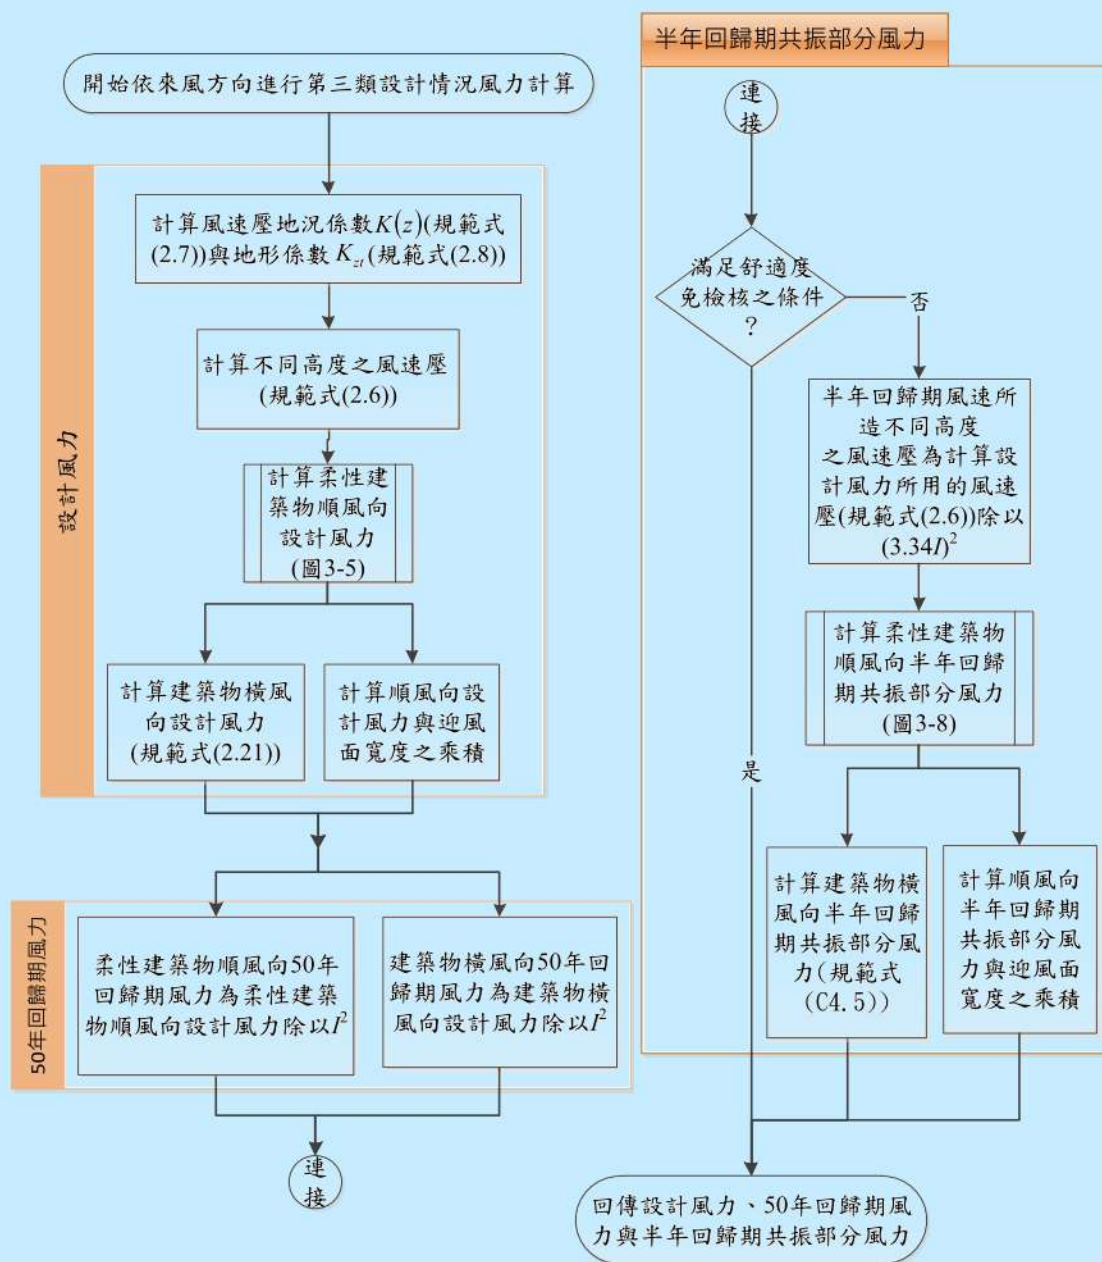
開始依來風方向進行第三類設計情況風力計算

設計風力

計算風速壓地況係數$K(z)$(規範式(2.7))與地形係數$K_{zt}$(規範式(2.8))

計算不同高度之風速壓(規範式(2.6))

計算柔性建築物順風向設計風力(圖3-5)

計算建築物橫風向設計風力(規範式(2.21))

計算順風向設計風力與迎風面寬度之乘積

50年回歸期風力

柔性建築物順風向50年回歸期風力為柔性建築物順風向設計風力除以$I^2$

建築物橫風向50年回歸期風力為建築物橫風向設計風力除以$I^2$

連接

半年回歸期共振部分風力

連接

滿足舒適度免檢核之條件?

否

是

半年回歸期風速所造不同高度之風速壓為計算設計風力所用的風速壓(規範式(2.6))除以$(3.34I)^2$

計算柔性建築物順風向半年回歸期共振部分風力(圖3-8)

計算建築物橫風向半年回歸期共振部分風力(規範式(C4.5))

計算順風向半年回歸期共振部分風力與迎風面寬度之乘積

回傳設計風力、50年回歸期風力與半年回歸期共振部分風力